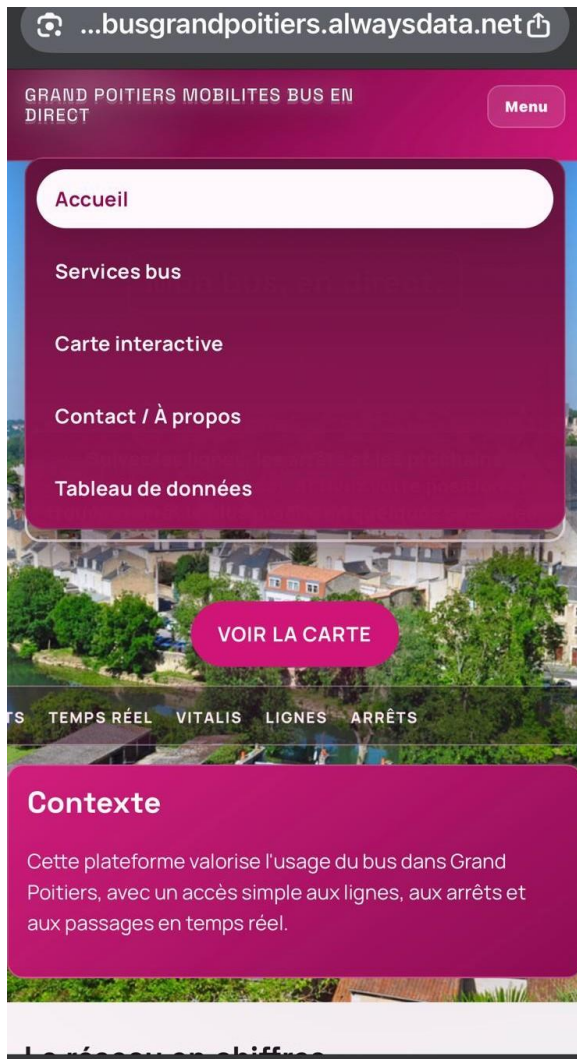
...busgrandpoitiers.alwaysdata.net

GRAND POITIERS MOBILITES BUS EN DIRECT

Menu

Accueil

Services bus

Carte interactive

Contact / À propos

Tableau de données

VOIR LA CARTE

TS TEMPS RÉEL VITALIS LIGNES ARRÊTS

Contexte

Cette plateforme valorise l'usage du bus dans Grand Poitiers, avec un accès simple aux lignes, aux arrêts et aux passages en temps réel.

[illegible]